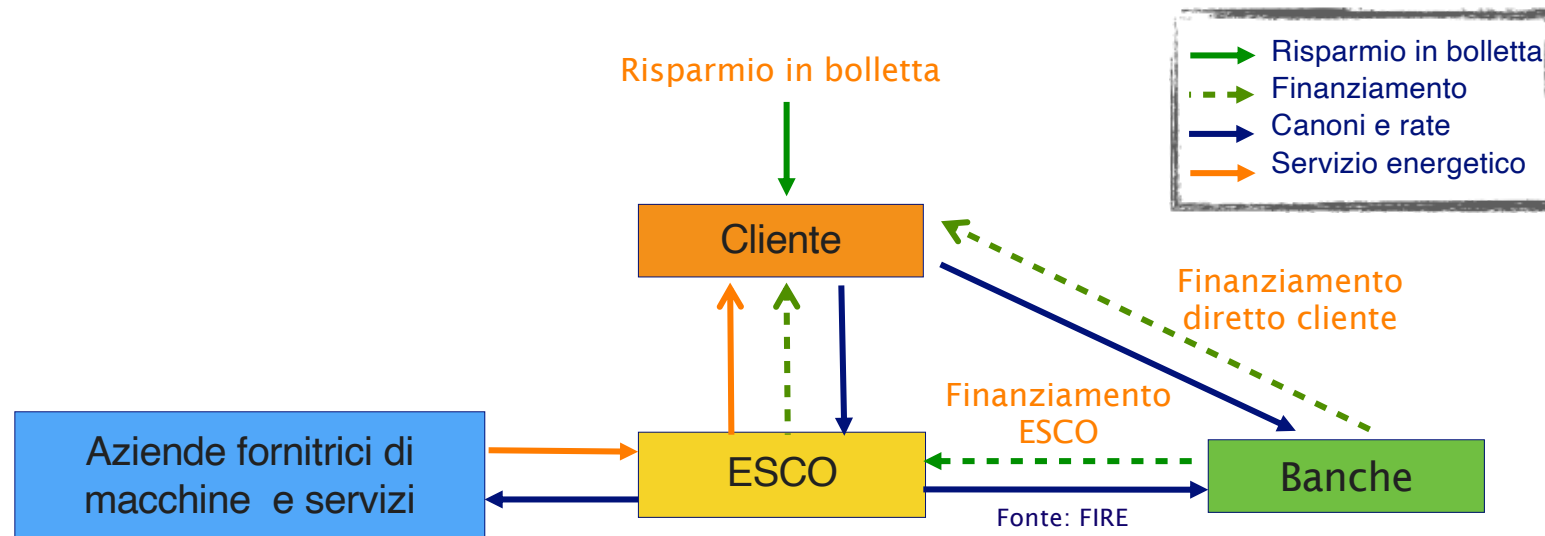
Risparmio in bolletta
Finanziamento
Canoni e rate
Servizio energetico

Risparmio in bolletta

Cliente

Finanziamento diretto cliente

Finanziamento ESCO

Aziende fornitrici di macchine e servizi

ESCO

Banche

Fonte: FIRE